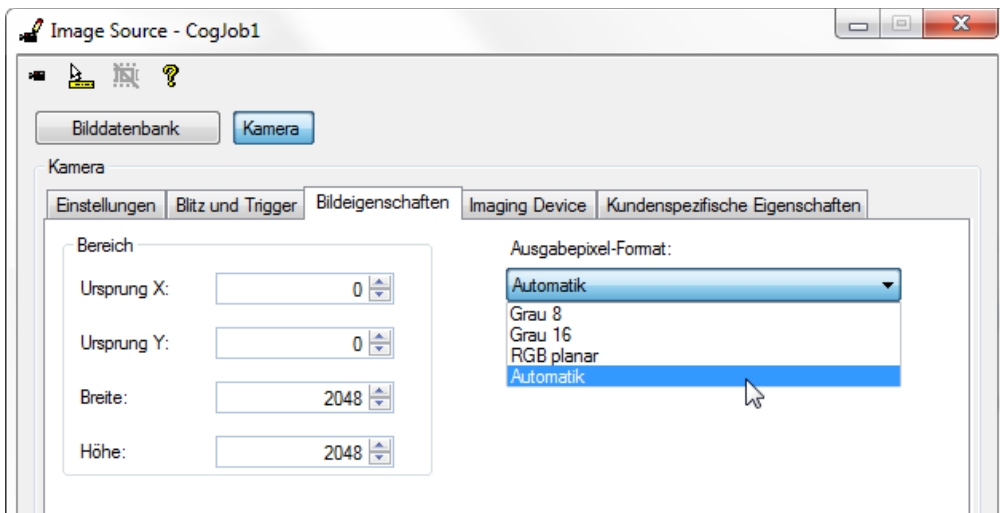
Image Source - CogJob1

Bilddatenbank
Kamera

Kamera

Einstellungen
Blitz und Trigger
Bildeigenschaften
Imaging Device
Kundenspezifische Eigenschaften

Bereich

Ursprung X: 0
Ursprung Y: 0
Breite: 2048
Höhe: 2048

Ausgabepixel-Format:

Automatik

Grau 8
Grau 16
RGB planar
Automatik